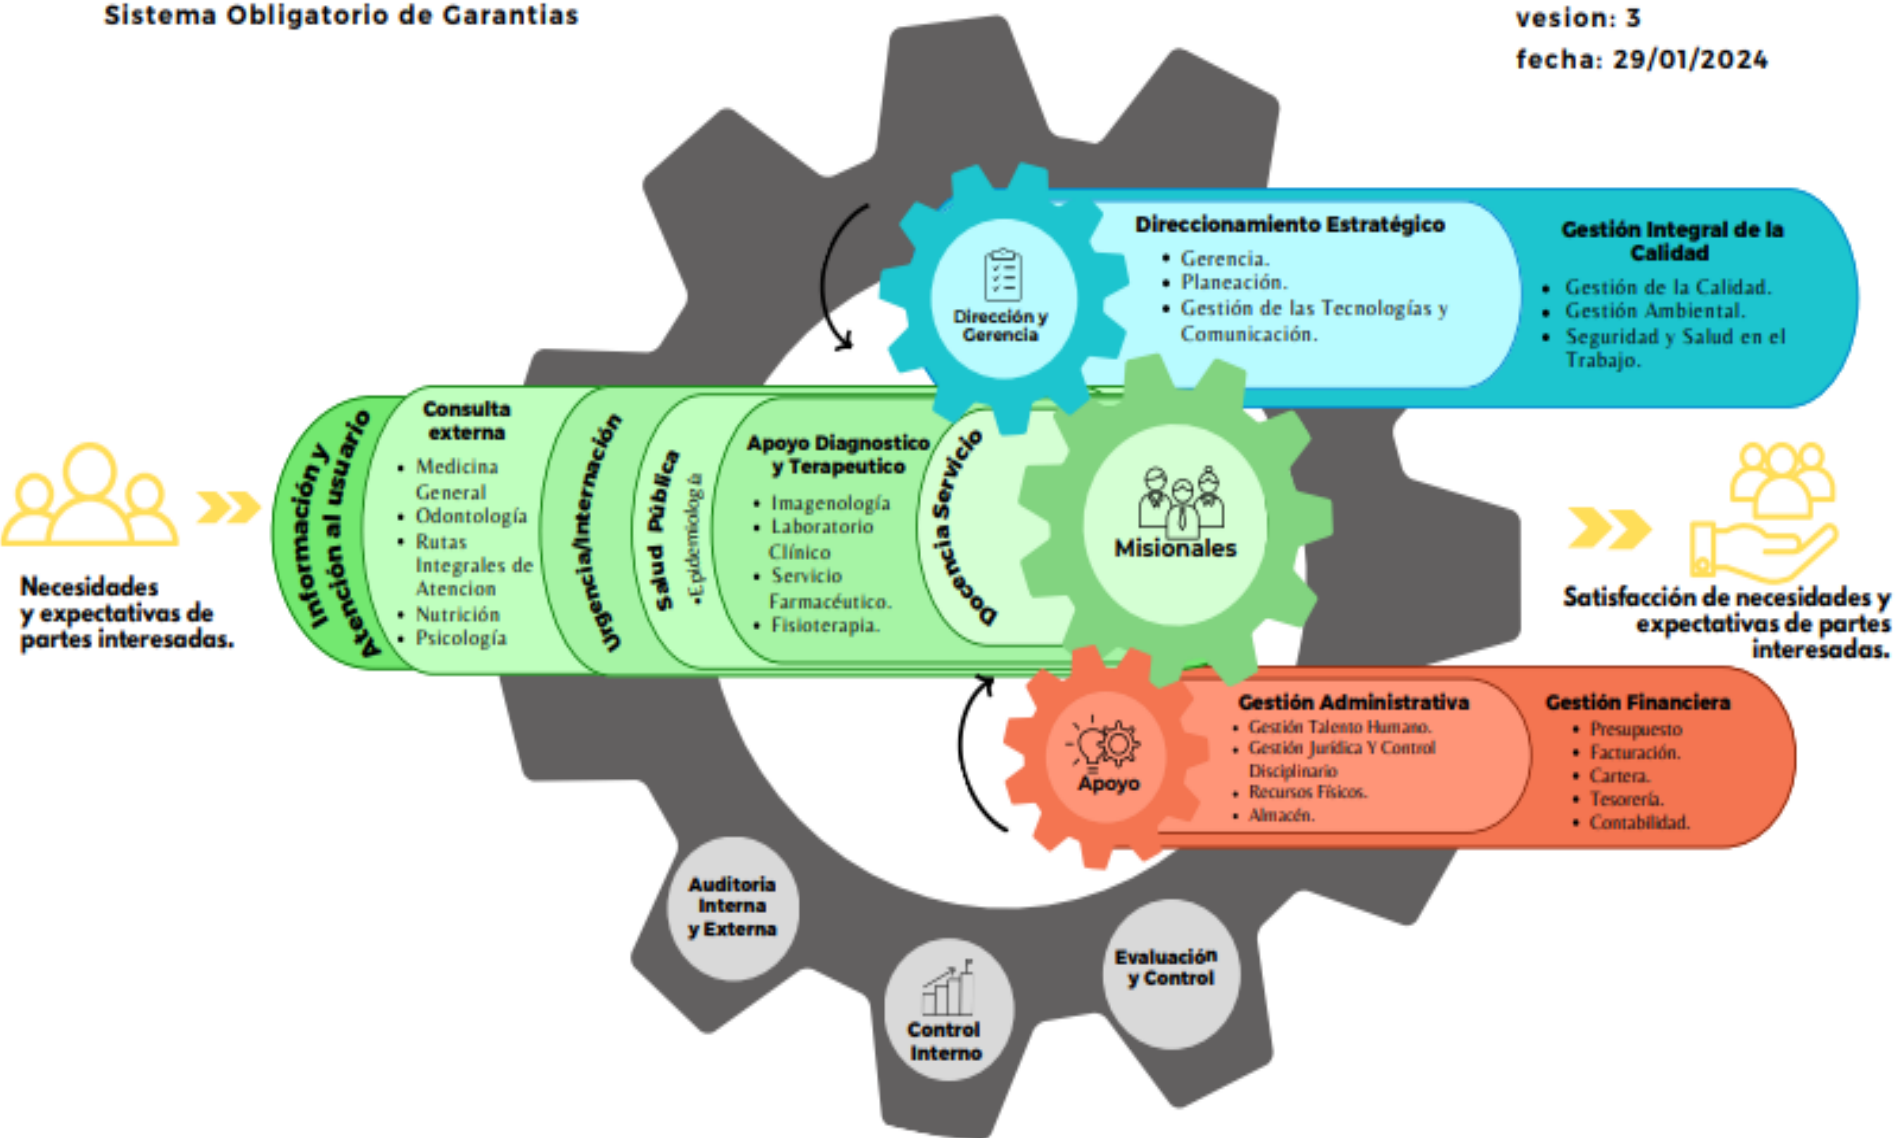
Sistema Obligatorio de Garantias

vesion: 3
fecha: 29/01/2024

Dirección y Gerencia

Direccionamiento Estratégico
• Gerencia.
• Planeación.
• Gestión de las Tecnologías y Comunicación.

Gestión Integral de la Calidad
• Gestión de la Calidad.
• Gestión Ambiental.
• Seguridad y Salud en el Trabajo.

Necesidades y expectativas de partes interesadas.

Información y Atención al usuario

Consulta externa
• Medicina General
• Odontología
• Rutas Integrales de Atencion
• Nutrición
• Psicología

Urgencia/Internación

Salud Pública
•Epidemiología

Apoyo Diagnostico y Terapeutico
• Imagenología
• Laboratorio Clínico
• Servicio Farmacéutico.
• Fisioterapia.

Docencia Servicio

Misionales

Satisfacción de necesidades y expectativas de partes interesadas.

Apoyo

Gestión Administrativa
• Gestión Talento Humano.
• Gestión Jurídica Y Control Disciplinario
• Recursos Físicos.
• Almacén.

Gestión Financiera
• Presupuesto
• Facturación.
• Cartera.
• Tesorería.
• Contabilidad.

Auditoria Interna y Externa

Control Interno

Evaluación y Control